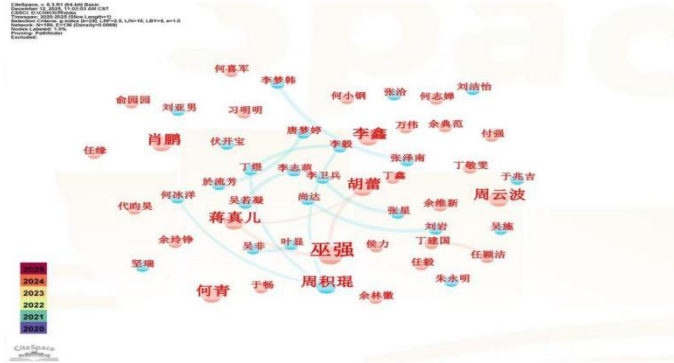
CiteSpace, v. 6.3.R1 (64-bit) Basic
December 12, 2025, 11:03:03 AM CST
CSSCI: D:\CNKI\CSSdata
Timespan: 2020-2025 (Slice Length=1)
Selection Criteria: g-index (k=25), LRF=2.5, L/N=10, LBY=5, e=1.0
Network: N=189, E=136 (Density=0.0069)
Nodes Labeled: 1.0%
Pruning: Pathfinder
Excluded:

何喜军
李梦韩
张洽
何志婷
刘洁怡
俞园园
刘亚男
何小钢
习明明
余典范
万伟
肖鹏
伏开宝
唐梦婷
李鑫
付强
任锋
李毅
张泽南
丁敏雯
丁堤
李志萌
胡蕾
丁鑫
于兆吉
於流芳
李卫兵
周云波
何冰洋
代昀昊
吴若凝
蒋真儿
尚达
余维新
张晨
刘岩
吴施
余玲铮
吴非
叶显
巫强
侯力
丁建国
任颖洁
坚瑞
任毅
何青
于畅
周积琨
朱永明
余林徽
2025
2024
2023
2022
2021
2020
CiteSpace